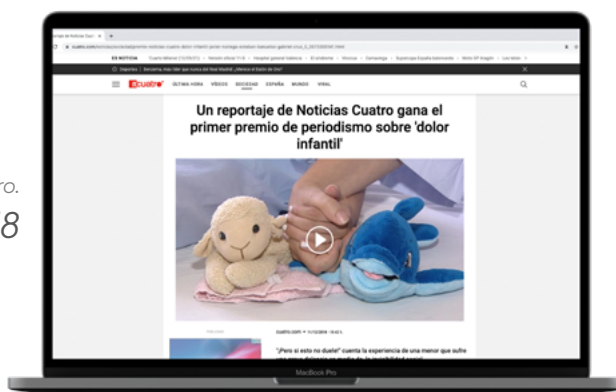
ro.

8

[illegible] de Noticias Cuat ×

cuatro.com/noticias/sociedad/primer-noticias-cuatro-dolor-infantil-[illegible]

ES NOTICIA

Deportes | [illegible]

cuatro

ÚLTIMA HORA VÍDEOS SOCIEDAD ESPAÑA MUNDO VIRAL

Un reportaje de Noticias Cuatro gana el primer premio de periodismo sobre 'dolor infantil'

CUATRO.COM

"¿Pero si esto no duele!" cuenta la experiencia de una menor que sufre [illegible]

MacBook Pro